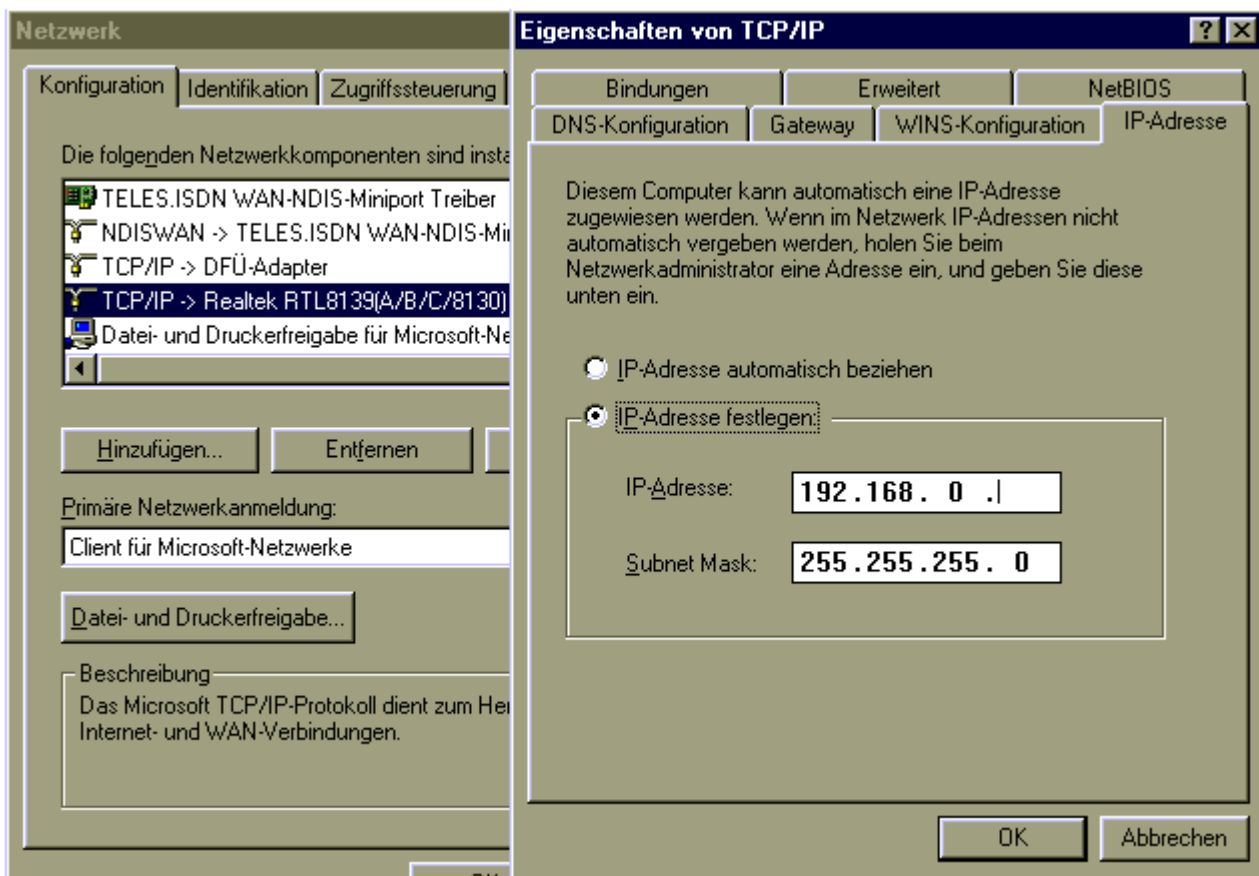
Netzwerk

Konfiguration | Identifikation | Zugriffssteuerung

Die folgenden Netzwerkkomponenten sind insta

TELES.ISDN WAN-NDIS-Miniport Treiber
NDISWAN -> TELES.ISDN WAN-NDIS-Mi
TCP/IP -> DFÜ-Adapter
TCP/IP -> Realtek RTL8139(A/B/C/8130)
Datei- und Druckerfreigabe für Microsoft-Ne

Hinzufügen... | Entfernen

Primäre Netzwerkanmeldung:
Client für Microsoft-Netzwerke

Datei- und Druckerfreigabe...

Beschreibung
Das Microsoft TCP/IP-Protokoll dient zum Her Internet- und WAN-Verbindungen.

Eigenschaften von TCP/IP

?

Bindungen | Erweitert | NetBIOS
DNS-Konfiguration | Gateway | WINS-Konfiguration | IP-Adresse

Diesem Computer kann automatisch eine IP-Adresse zugewiesen werden. Wenn im Netzwerk IP-Adressen nicht automatisch vergeben werden, holen Sie beim Netzwerkadministrator eine Adresse ein, und geben Sie diese unten ein.

IP-Adresse automatisch beziehen

IP-Adresse festlegen:

IP-Adresse: 192.168. 0 .

Subnet Mask: 255.255.255. 0

OK | Abbrechen